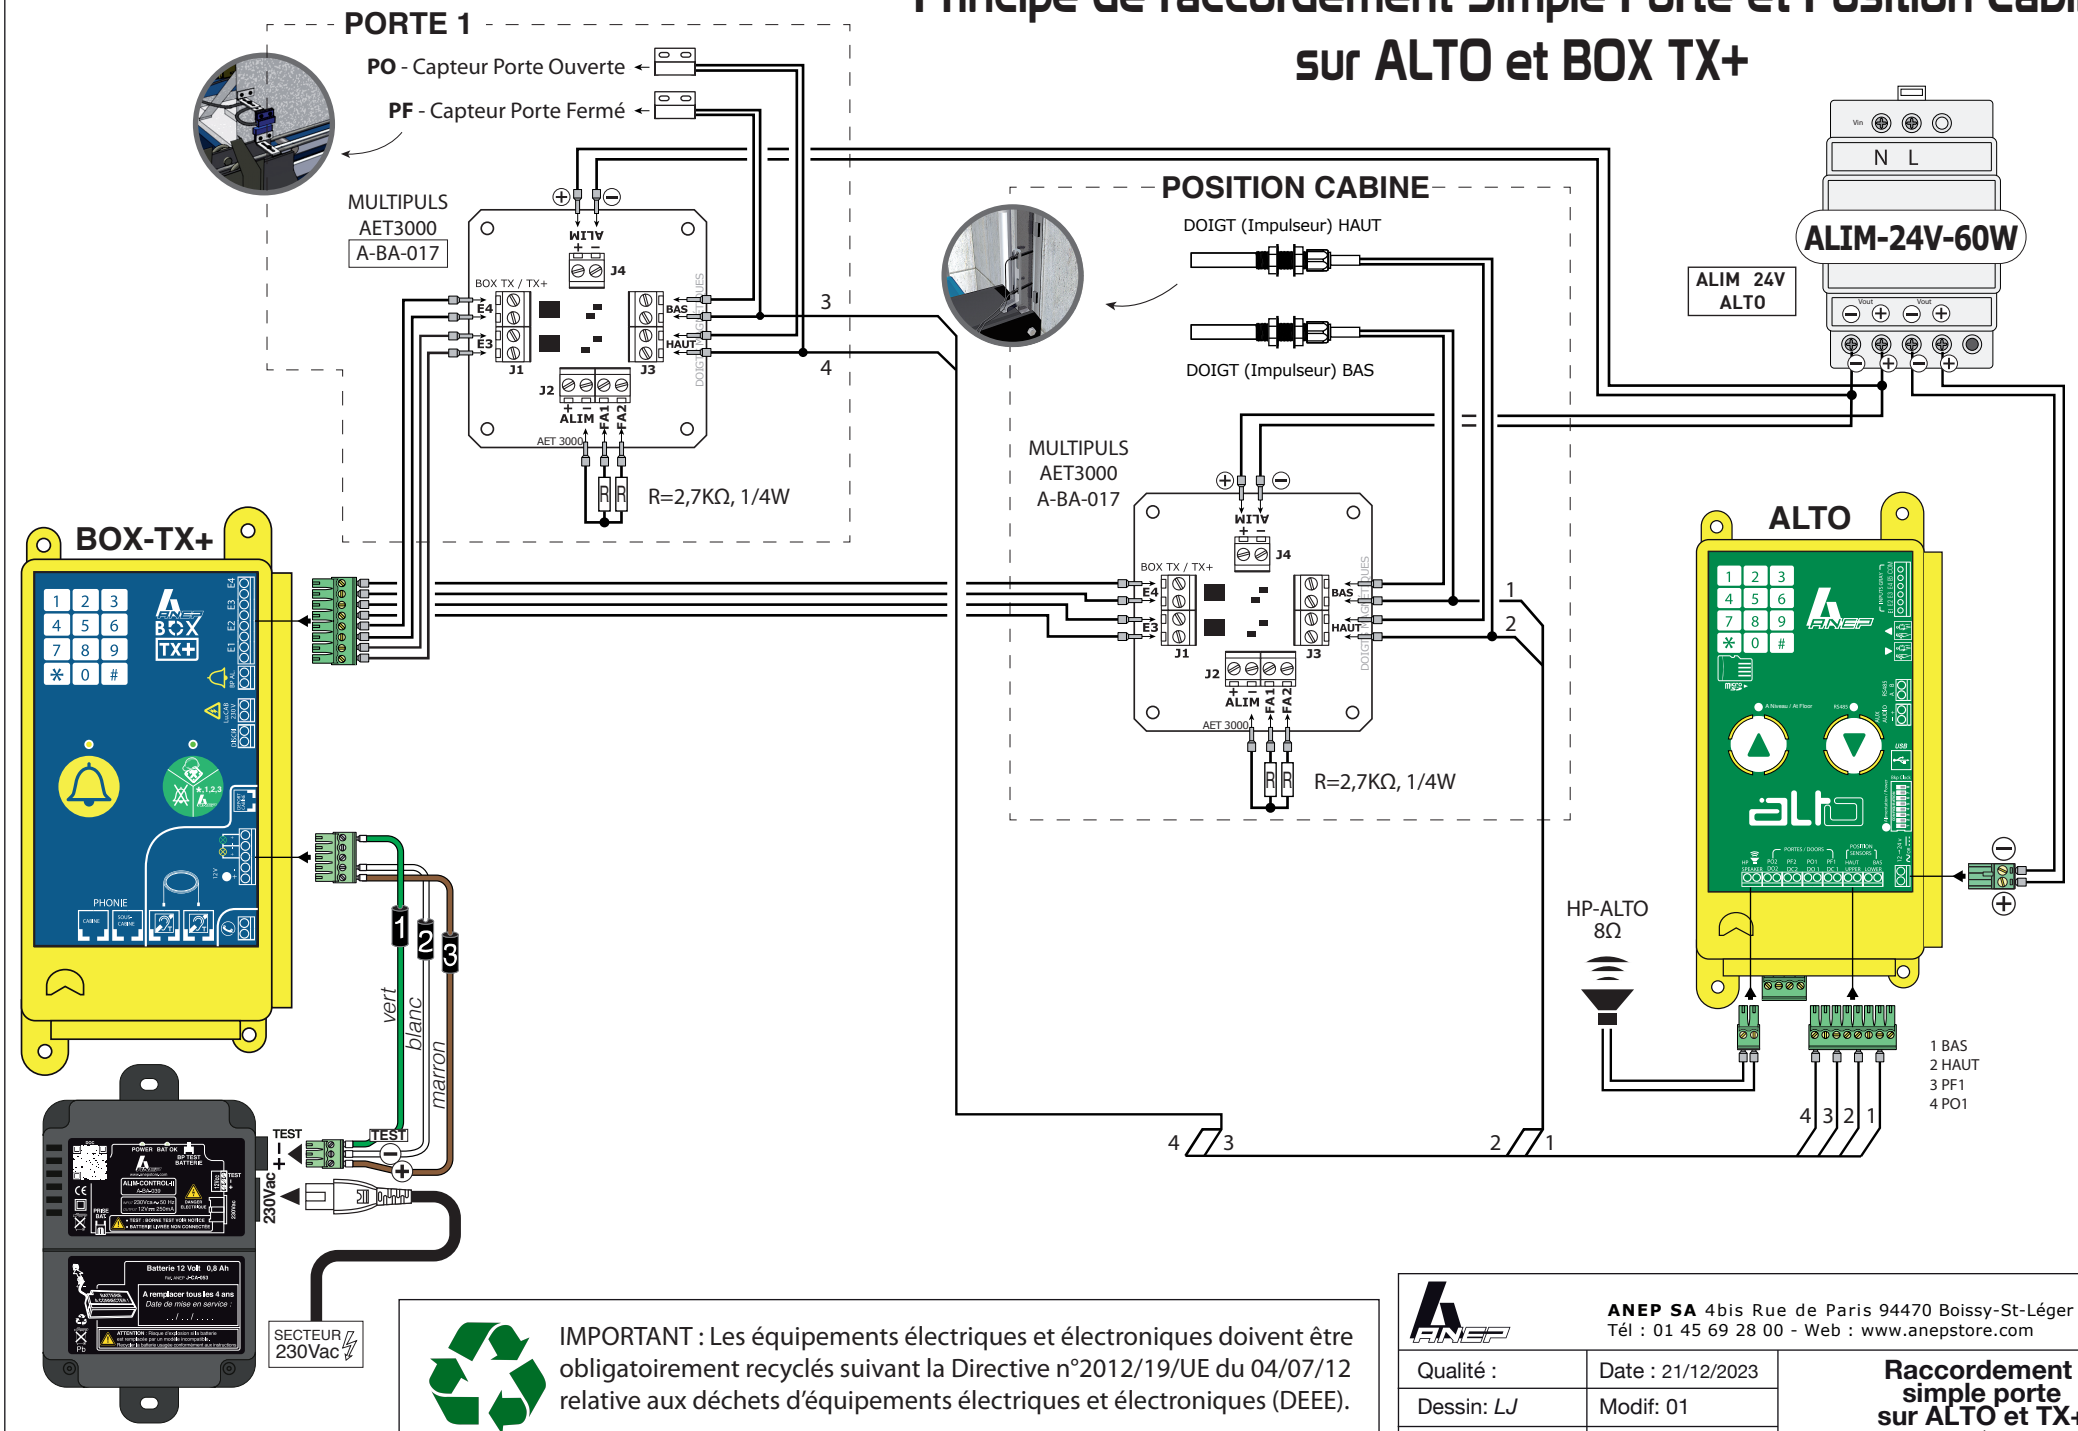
Principe de raccordement Simple Porte et Position Cabi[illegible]
sur ALTO et BOX TX+

PORTE 1
PO - Capteur Porte Ouverte
PF - Capteur Porte Fermé

MULTIPULS
AET3000
A-BA-017

ALIM
J4
BOX TX / TX+
E4
E3
J1
BAS
HAUT
J3
DOIGTS LOGIQUES
J2
ALIM
FA1
FA2
AET 3000
R R
R=2,7KΩ, 1/4W
3
4

POSITION CABINE
DOIGT (Impulseur) HAUT
DOIGT (Impulseur) BAS

MULTIPULS
AET3000
A-BA-017

ALIM
J4
BOX TX / TX+
E4
E3
J1
BAS
HAUT
J3
DOIGTS LOGIQUES
J2
ALIM
FA1
FA2
AET 3000
R R
R=2,7KΩ, 1/4W
1
2

N L
ALIM-24V-60W
ALIM 24V
ALTO

BOX-TX+
1 2 3
4 5 6
7 8 9
* 0 #
BOX TX+
PHONIE

ALTO
1 2 3
4 5 6
7 8 9
* 0 #
alto

HP-ALTO
8Ω

1 BAS
2 HAUT
3 PF1
4 PO1

4 3 2 1

vert
blanc
marron
1
2
3

TEST
TEST
230Vac
SECTEUR
230Vac

ALIM-CONTROL-II
Batterie 12 Volt 0,8 Ah
A remplacer tous les 4 ans
Date de mise en service :

4 3
2 1

IMPORTANT : Les équipements électriques et électroniques doivent être obligatoirement recyclés suivant la Directive n°2012/19/UE du 04/07/12 relative aux déchets d'équipements électriques et électroniques (DEEE).

ANEP SA 4bis Rue de Paris 94470 Boissy-St-Léger
Tél : 01 45 69 28 00 - Web : www.anepstore.com

| Qualité : | Date : 21/12/2023 |
|---|---|
| Dessin: LJ | Modif: 01 |

Raccordement
simple porte
sur ALTO et TX+